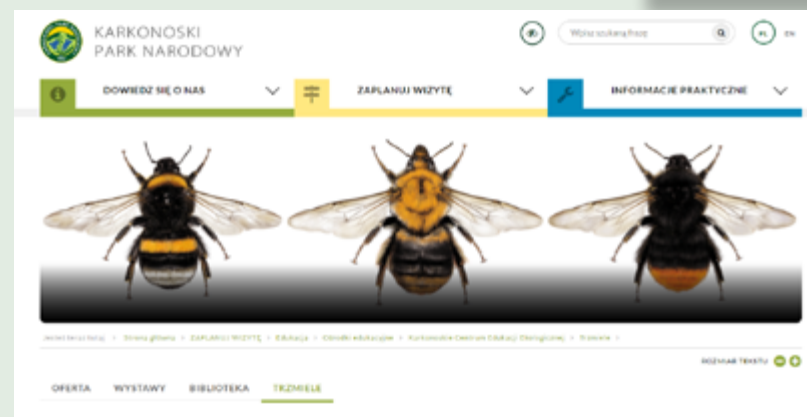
KARKONOSKI PARK NARODOWY

Wpisz szukaną frazę

PL EN

DOWIEDZ SIĘ O NAS

ZAPLANUJ WIZYTĘ

INFORMACJE PRAKTYCZNE

Jesteś tutaj: > Strona główna > ZAPLANUJ WIZYTĘ > Edukacja > Ośrodki edukacyjne > Karkonoskie Centrum Edukacji Ekologicznej > Trzmiele >

ROZMIAR TEKSTU

OFERTA WYSTAWY BIBLIOTEKA TRZMIELE